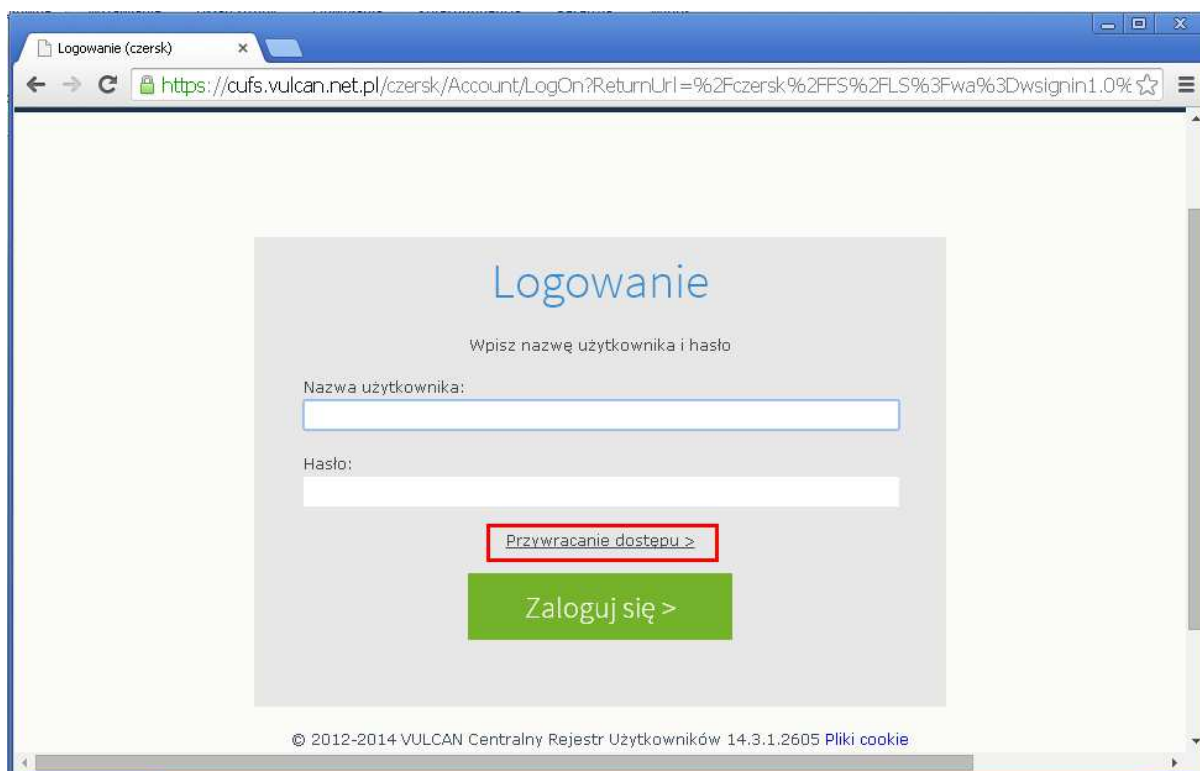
Logowanie (czersk) ×

https://cufs.vulcan.net.pl/czersk/Account/LogOn?ReturnUrl=%2Fczersk%2FFS%2FLS%3Fwa%3Dwsignin1.0%

Logowanie

Wpisz nazwę użytkownika i hasło

Nazwa użytkownika:

Hasło:

Przywracanie dostępu >

Zaloguj się >

© 2012-2014 VULCAN Centralny Rejestr Użytkowników 14.3.1.2605 Pliki cookie